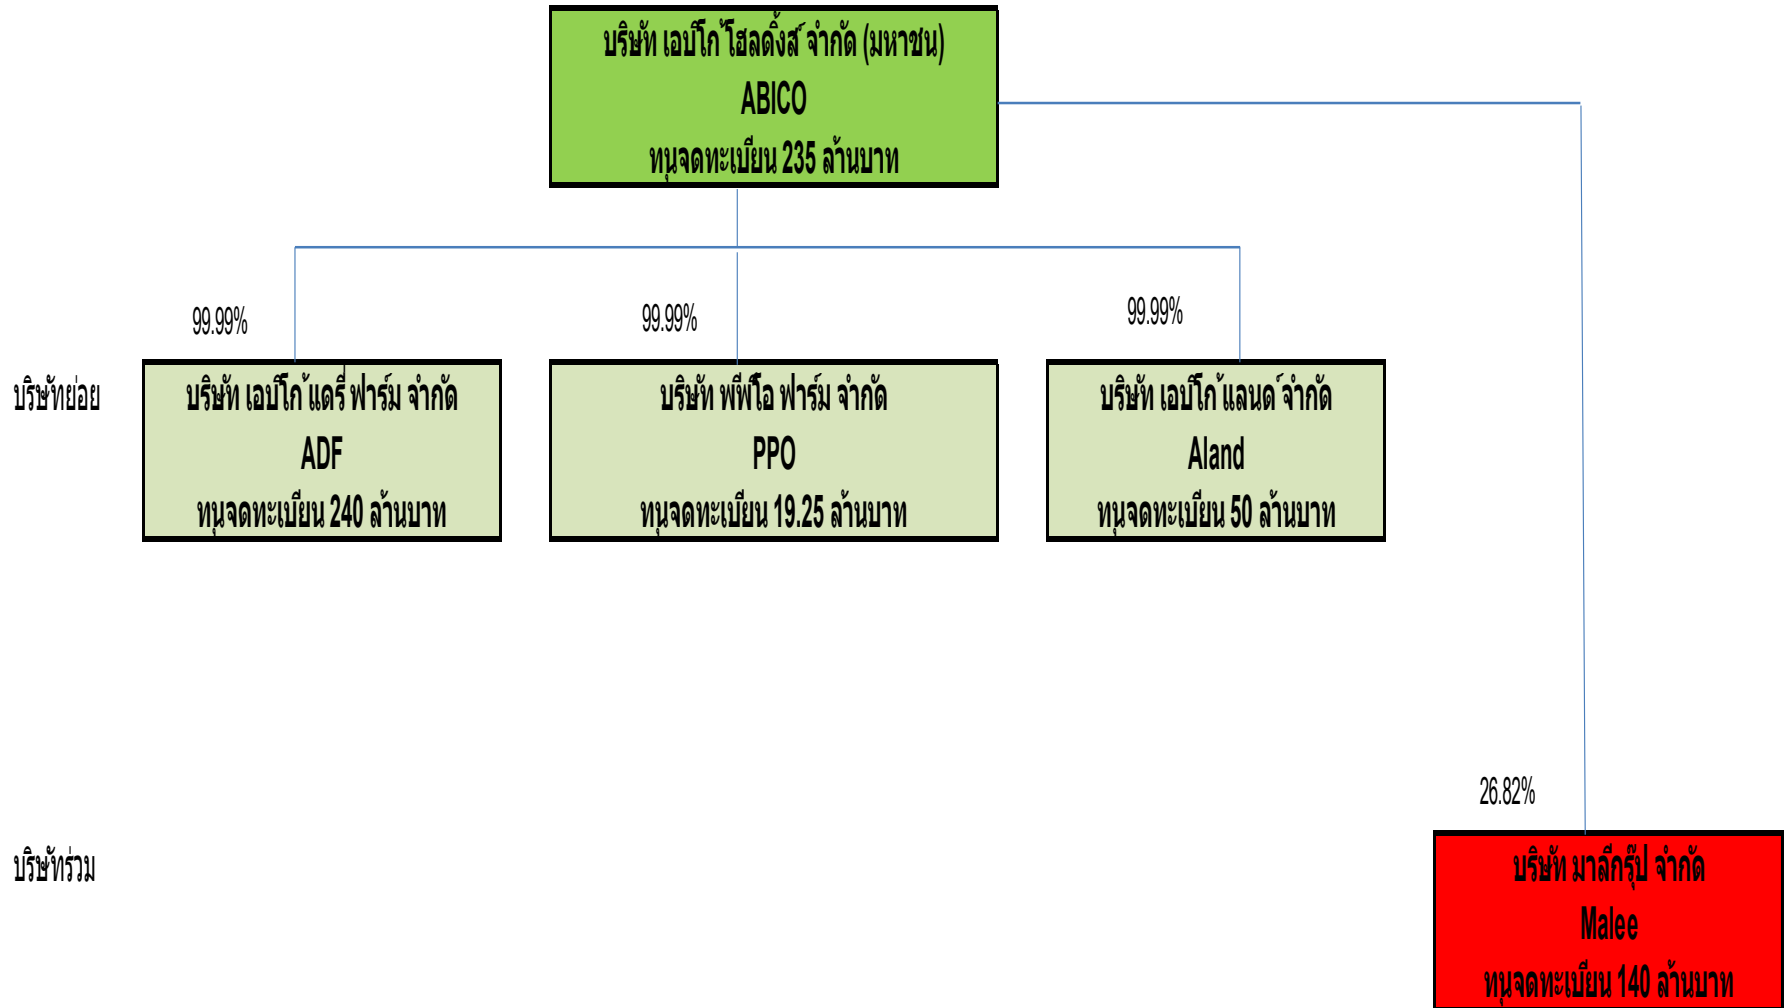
บริษัท เอบิโก้ โฮลดิ้งส์ จำกัด (มหาชน)
ABICO
ทุนจดทะเบียน 235 ล้านบาท

99.99%

99.99%

99.99%

บริษัทย่อย

บริษัท เอบิโก้ แดรี่ ฟาร์ม จำกัด
ADF
ทุนจดทะเบียน 240 ล้านบาท

บริษัท พีพีโอ ฟาร์ม จำกัด
PPO
ทุนจดทะเบียน 19.25 ล้านบาท

บริษัท เอบิโก้ แลนด์ จำกัด
Aland
ทุนจดทะเบียน 50 ล้านบาท

26.82%

บริษัทร่วม

บริษัท มาลีกรุ๊ป จำกัด
Malee
ทุนจดทะเบียน 140 ล้านบาท